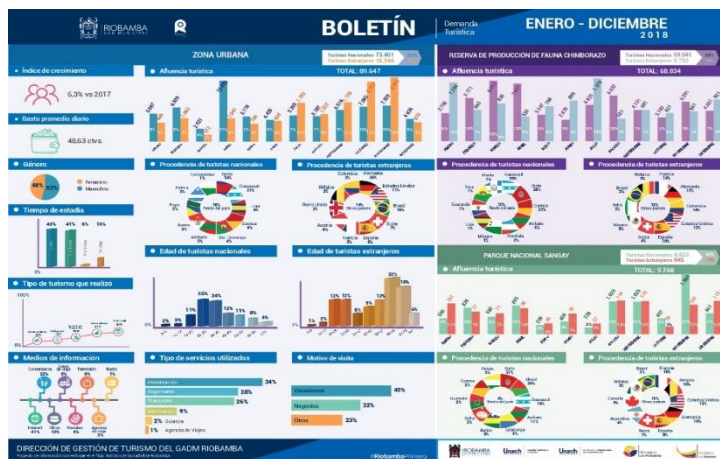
RIOBAMBA

BOLETÍN

Demanda Turística

ENERO - DICIEMBRE 2018

ZONA URBANA

Turistas Nacionales 73.401
Turistas Extranjeros 16.246

RESERVA DE PRODUCCIÓN DE FAUNA CHIMBORAZO

Turistas Nacionales 59.041
Turistas Extranjeros 9.793

Índice de crecimiento

6,3% vs 2017

Afluencia turística

TOTAL: 89.647

Afluencia turística

TOTAL: 68.834

Gasto promedio diario

48,63 ctvs.

Género

Femenino
Masculino

Procedencia de turistas nacionales

Procedencia de turistas extranjeros

Procedencia de turistas nacionales

Procedencia de turistas extranjeros

Tiempo de estadía

43% 41% 6% 10%

Edad de turistas nacionales

Edad de turistas extranjeros

PARQUE NACIONAL SANGAY

Turistas Nacionales 8.823
Turistas Extranjeros 945

Afluencia turística

TOTAL: 9.768

Tipo de turismo que realizó

Medios de información

Tipo de servicios utilizados

Alimentación 34%
Alojamiento 28%
Transporte 26%
Información 9%
2% Guianza
1% Agencia de viajes

Motivo de visita

Vacaciones 45%
Negocios 32%
Otros 23%

Procedencia de turistas nacionales

Procedencia de turistas extranjeros

DIRECCIÓN DE GESTIÓN DE TURISMO DEL GADM RIOBAMBA

@RiobambaPrimero

Unach